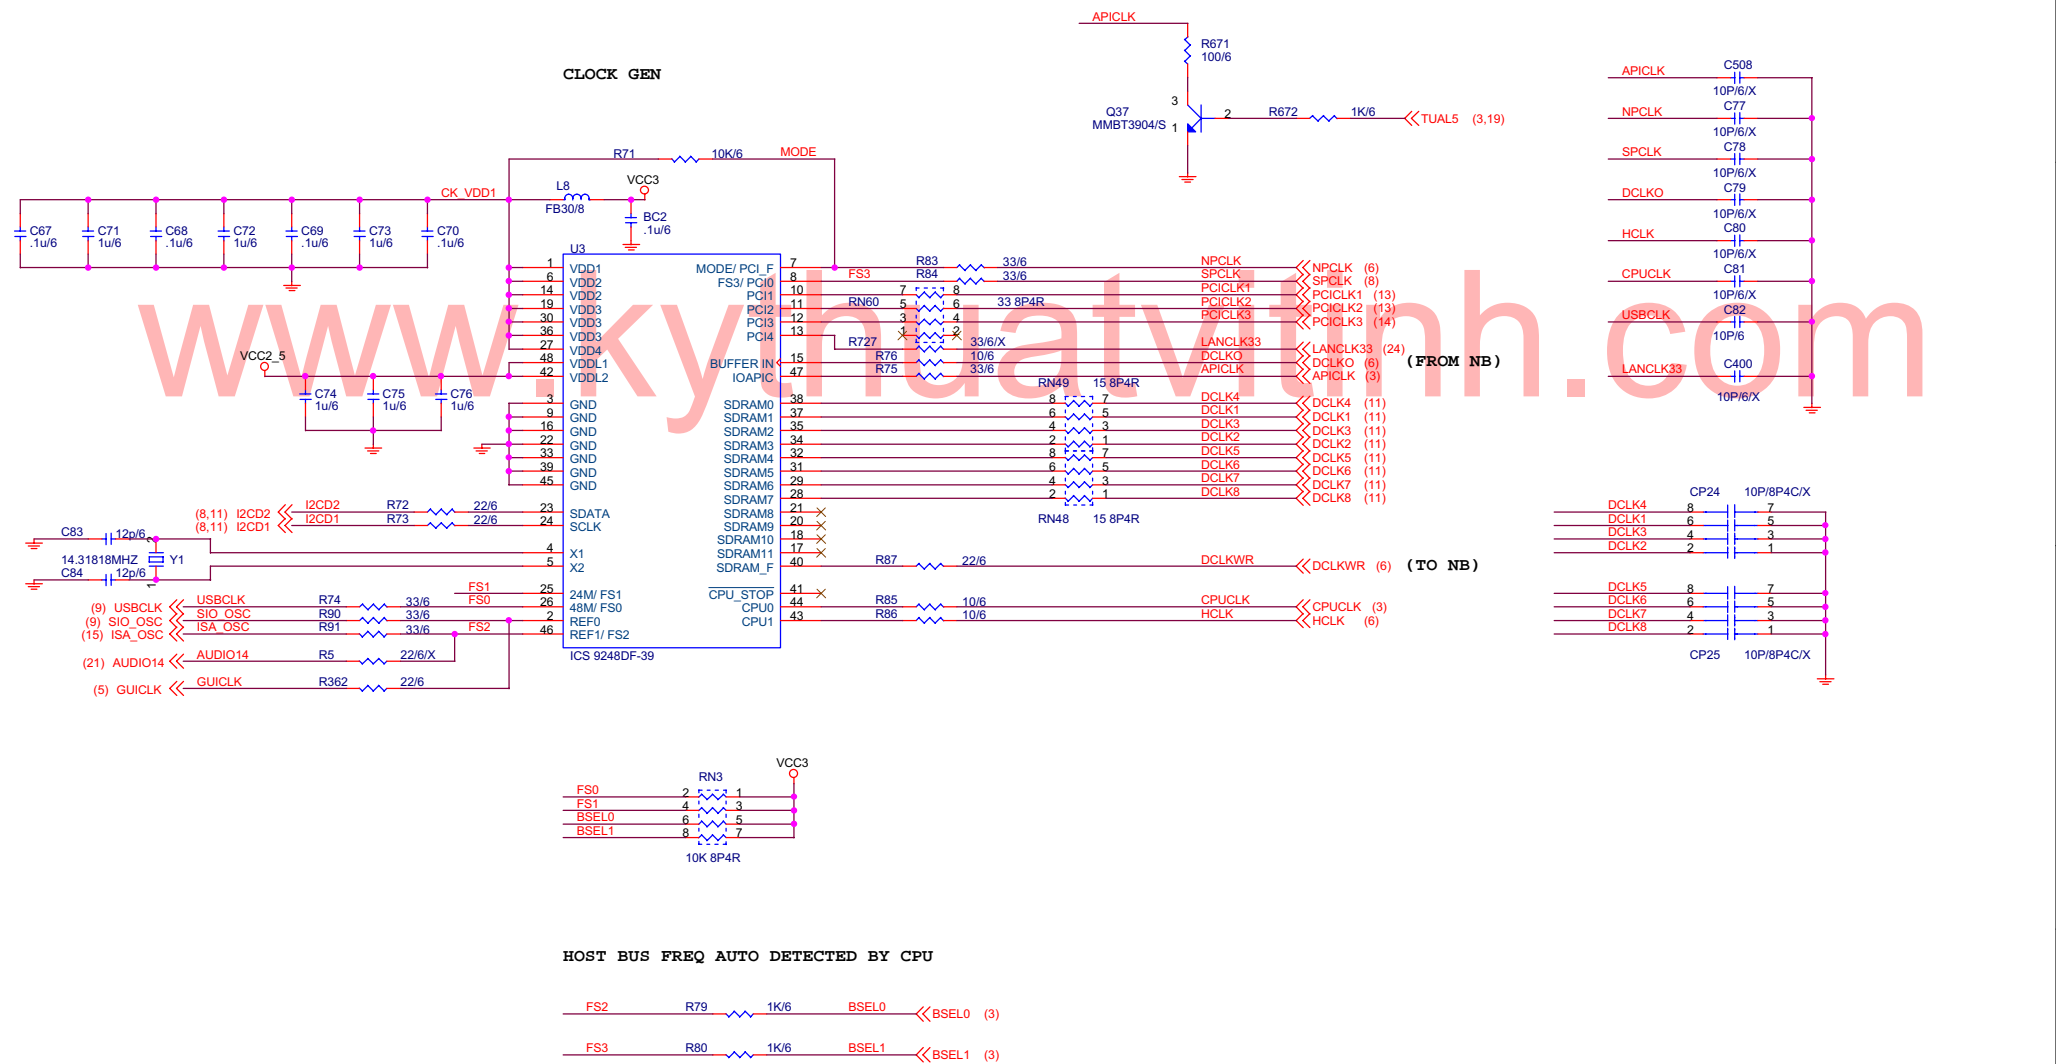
CLOCK GEN

APICLK
R671
100/6
Q37
MMBT3904/S
3
2
1
R672
1K/6
TUAL5 (3,19)

APICLK C508 10P/6/X
NPCLK C77 10P/6/X
SPCLK C78 10P/6/X
DCLKO C79 10P/6/X
HCLK C80 10P/6/X
CPUCLK C81 10P/6/X
USBCLK C82 10P/6
LANCLK33 C400 10P/6/X

R71 10K/6 MODE
CK_VDD1
L8
FB30/8
VCC3
BC2
.1u/6
C67 .1u/6
C71 1u/6
C68 .1u/6
C72 1u/6
C69 .1u/6
C73 1u/6
C70 .1u/6

U3
1 VDD1
6 VDD2
14 VDD2
19 VDD3
30 VDD3
36 VDD3
27 VDD4
48 VDDL1
42 VDDL2
3 GND
9 GND
16 GND
22 GND
33 GND
39 GND
45 GND
23 SDATA
24 SCLK
4 X1
5 X2
25 24M/ FS1
26 48M/ FS0
2 REF0
46 REF1/ FS2
ICS 9248DF-39

MODE/ PCI_F 7
FS3/ PCI0 8
PCI1 10
PCI2 11
PCI3 12
PCI4 13
BUFFER IN 15
IOAPIC 47
SDRAM0 38
SDRAM1 37
SDRAM2 35
SDRAM3 34
SDRAM4 32
SDRAM5 31
SDRAM6 29
SDRAM7 28
SDRAM8 21
SDRAM9 20
SDRAM10 18
SDRAM11 17
SDRAM_F 40
CPU_STOP 41
CPU0 44
CPU1 43

VCC2_5
C74 1u/6
C75 1u/6
C76 1u/6

FS3
R83 33/6
R84 33/6
RN60
33 8P4R
R727
33/6/X
R76 10/6
R75 33/6
RN49 15 8P4R
RN48 15 8P4R
R87 22/6
R85 10/6
R86 10/6

NPCLK NPCLK (6)
SPCLK SPCLK (8)
PCICLK1 PCICLK1 (13)
PCICLK2 PCICLK2 (13)
PCICLK3 PCICLK3 (14)
LANCLK33 LANCLK33 (24)
DCLKO DCLKO (6)
APICLK APICLK (3)
(FROM NB)
DCLK4 DCLK4 (11)
DCLK1 DCLK1 (11)
DCLK3 DCLK3 (11)
DCLK2 DCLK2 (11)
DCLK5 DCLK5 (11)
DCLK6 DCLK6 (11)
DCLK7 DCLK7 (11)
DCLK8 DCLK8 (11)
DCLKWR DCLKWR (6) (TO NB)
CPUCLK CPUCLK (3)
HCLK HCLK (6)

(8,11) I2CD2 I2CD2 R72 22/6
(8,11) I2CD1 I2CD1 R73 22/6
C83 12p/6
14.31818MHZ Y1
C84 12p/6
FS1
FS0
(9) USBCLK USBCLK R74 33/6
(9) SIO_OSC SIO_OSC R90 33/6
(15) ISA_OSC ISA_OSC R91 33/6 FS2
(21) AUDIO14 AUDIO14 R5 22/6/X
(5) GUICLK GUICLK R362 22/6

CP24 10P/8P4C/X
DCLK4 DCLK1 DCLK3 DCLK2
DCLK5 DCLK6 DCLK7 DCLK8
CP25 10P/8P4C/X

RN3
VCC3
FS0
FS1
BSEL0
BSEL1
10K 8P4R

HOST BUS FREQ AUTO DETECTED BY CPU

FS2 R79 1K/6 BSEL0 BSEL0 (3)
FS3 R80 1K/6 BSEL1 BSEL1 (3)

www.kythuatvitinh.com